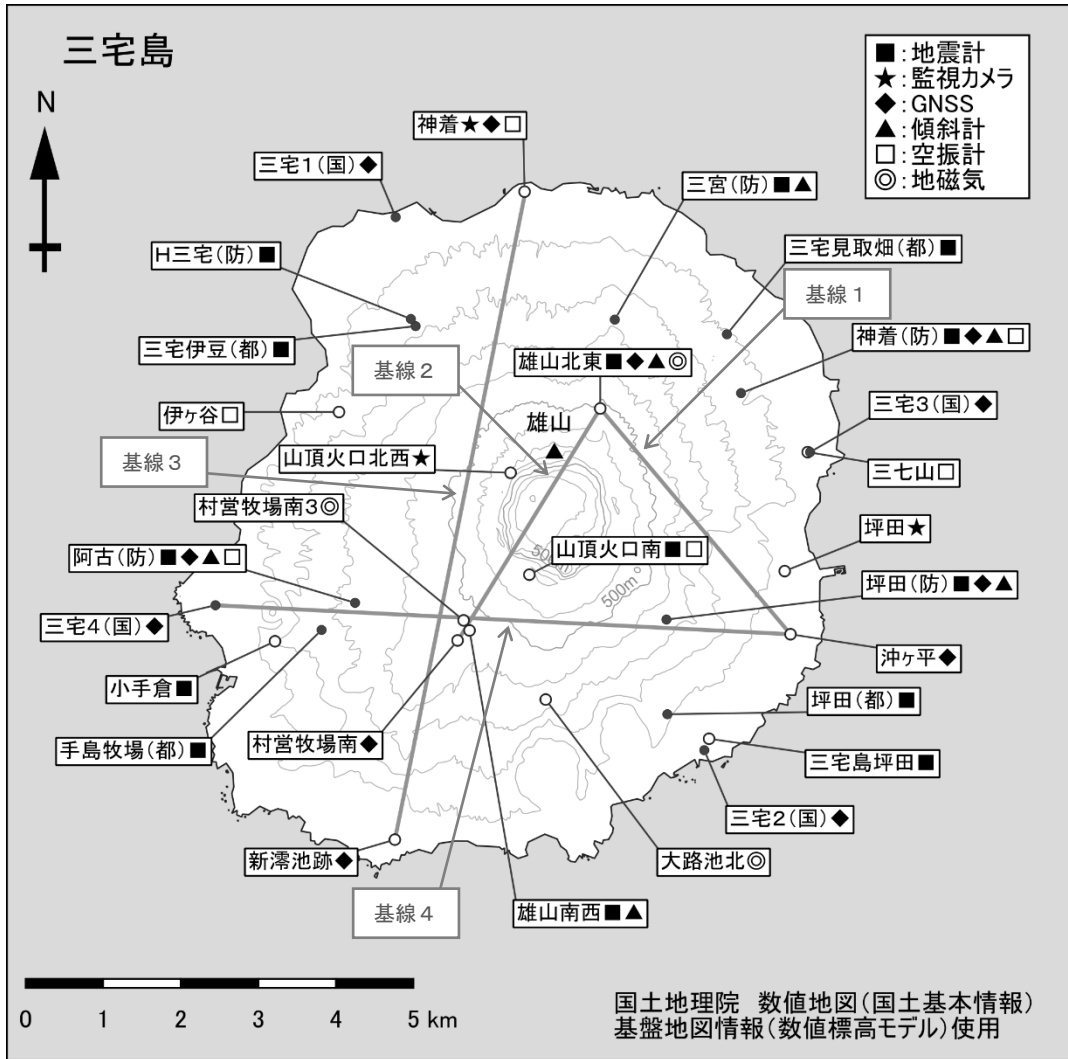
三宅島

N

■:地震計
★:監視カメラ
◆:GNSS
▲:傾斜計
□:空振計
◎:地磁気

神着★◆□

三宅1(国)◆

三宮(防)■▲

H三宅(防)■

三宅見取畑(都)■

基線1

三宅伊豆(都)■

基線2

雄山北東■◆▲◎

神着(防)■◆▲□

伊ヶ谷□

雄山

三宅3(国)◆

基線3

山頂火口北西★

三七山□

村営牧場南3◎

坪田★

阿古(防)■◆▲□

山頂火口南■□

500m

500m

坪田(防)■◆▲

三宅4(国)◆

沖ヶ平◆

小手倉■

坪田(都)■

手島牧場(都)■

村営牧場南◆

三宅島坪田■

三宅2(国)◆

新澪池跡◆

大路池北◎

基線4

雄山南西■▲

0 1 2 3 4 5 km

国土地理院 数値地図(国土基本情報)
基盤地図情報(数値標高モデル)使用